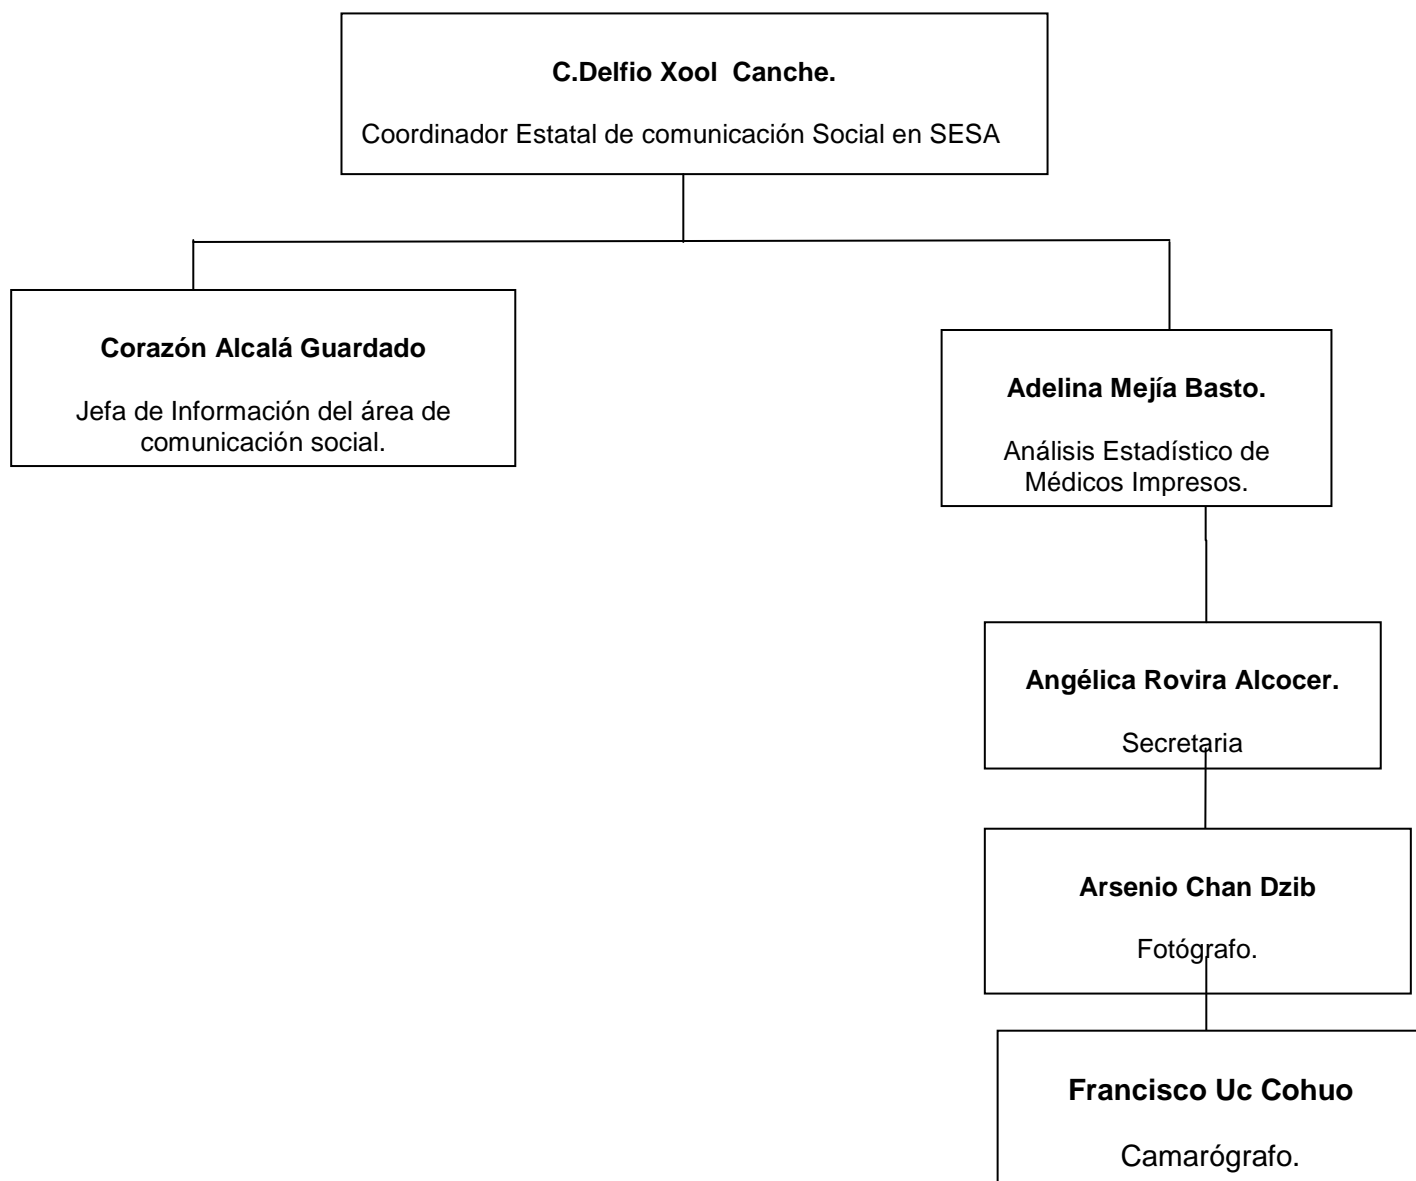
C.Delfio Xool Canche.

Coordinador Estatal de comunicación Social en SESA

Corazón Alcalá Guardado

Jefa de Información del área de comunicación social.

Adelina Mejía Basto.

Análisis Estadístico de Médicos Impresos.

Angélica Rovira Alcocer.

Secretaria

Arsenio Chan Dzib

Fotógrafo.

Francisco Uc Cohuo

Camarógrafo.